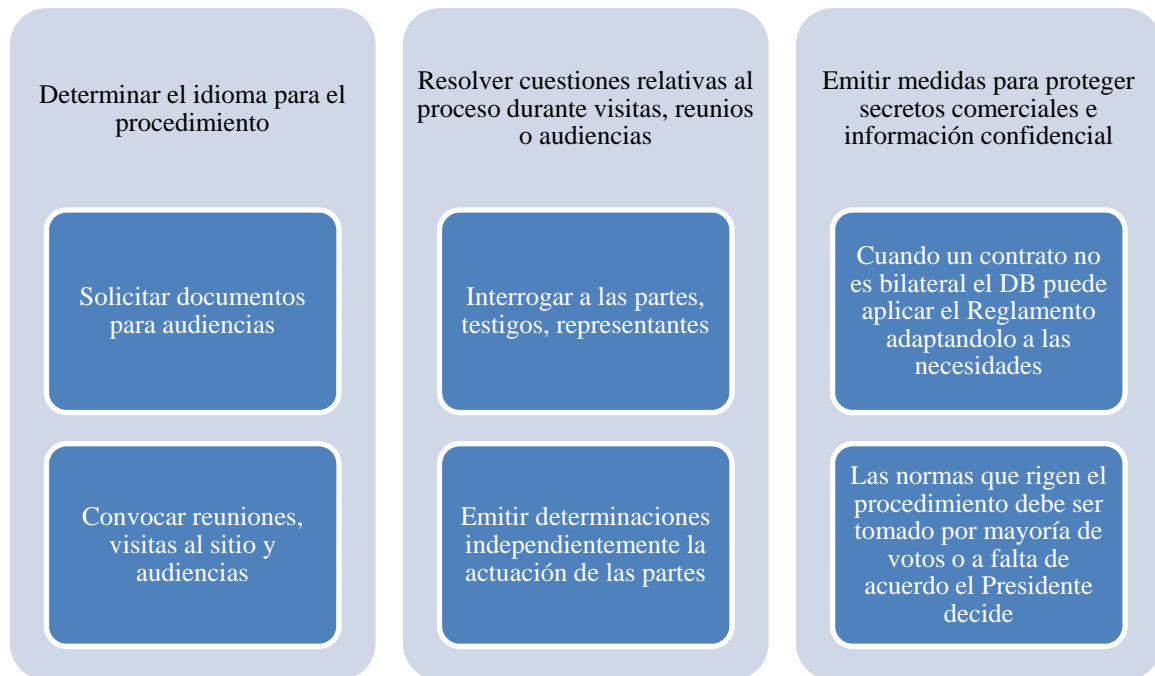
Determinar el idioma para el procedimiento

Solicitar documentos para audiencias

Convocar reuniones, visitas al sitio y audiencias

Resolver cuestiones relativas al proceso durante visitas, reunios o audiencias

Interrogar a las partes, testigos, representantes

Emitir determinaciones independientemente la actuación de las partes

Emitir medidas para proteger secretos comerciales e información confidencial

Cuando un contrato no es bilateral el DB puede aplicar el Reglamento adaptandolo a las necesidades

Las normas que rigen el procedimiento debe ser tomado por mayoría de votos o a falta de acuerdo el Presidente decide